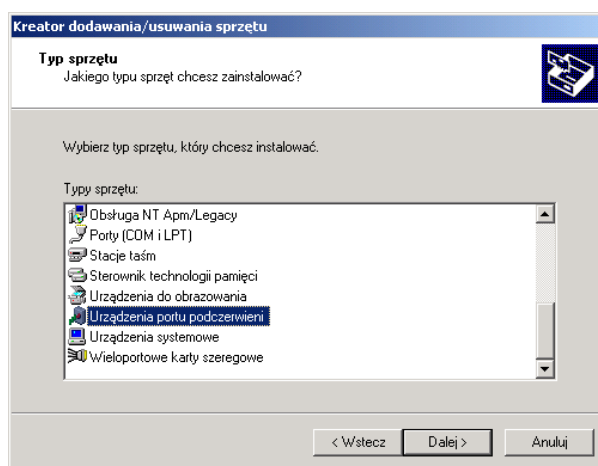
Kreator dodawania/usuwania sprzętu

Typ sprzętu
Jakiego typu sprzęt chcesz zainstalować?

Wybierz typ sprzętu, który chcesz instalować.

Typy sprzętu:

Obsługa NT Apm/Legacy
Porty (COM i LPT)
Stacje taśm
Sterownik technologii pamięci
Urządzenia do obrazowania
Urządzenia portu podczerwieni
Urządzenia systemowe
Wieloportowe karty szeregowe

< Wstecz
Dalej >
Anuluj